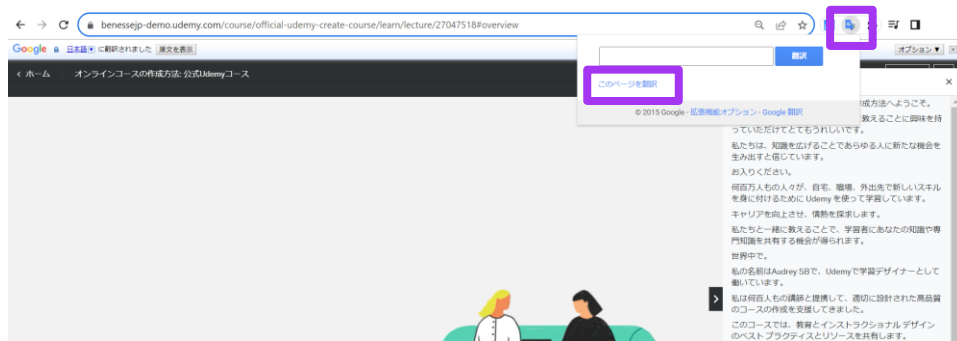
benessejp-demo.udemy.com/course/official-udemy-create-course/learn/lecture/27047518#overview

Google 日本語 に翻訳されました 原文を表示

オプション ▼

翻訳

このページを翻訳

© 2015 Google - 拡張機能オプション - Google 翻訳

< ホーム オンラインコースの作成方法: 公式Udemyコース

成方法へようこそ。
教えることに興味を持っていただけてとてもうれしいです。

私たちは、知識を広げることであらゆる人に新たな機会を生み出すと信じています。

お入りください。

何百万人もの人々が、自宅、職場、外出先で新しいスキルを身に付けるために Udemy を使って学習しています。

キャリアを向上させ、情熱を探求します。

私たちと一緒に教えることで、学習者にあなたの知識や専門知識を共有する機会が得られます。

世界中で。

私の名前はAudrey SBで、Udemyで学習デザイナーとして働いています。

私は何百人もの講師と提携して、適切に設計された高品質のコースの作成を支援してきました。

このコースでは、教育とインストラクショナル デザインのベスト プラクティスとリソースを共有します。